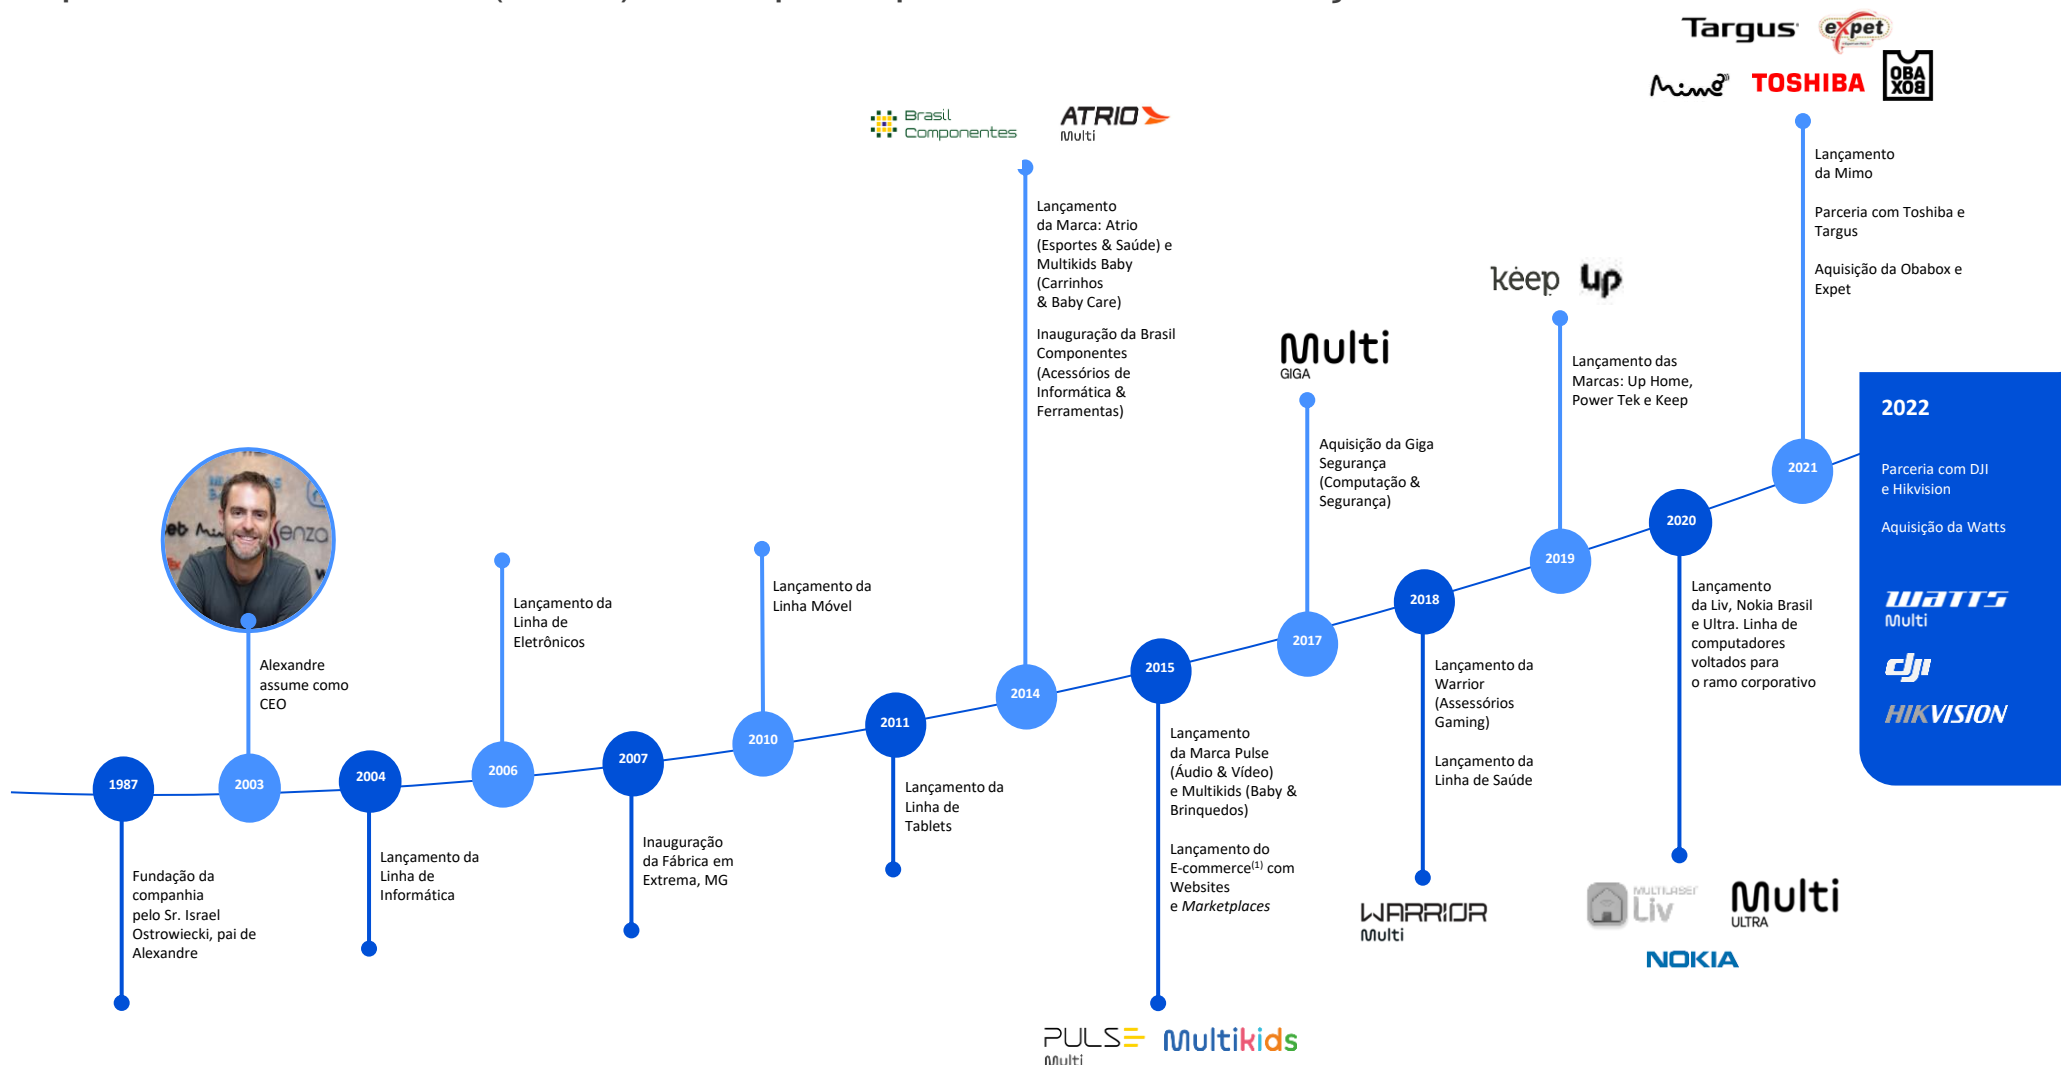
Targus expet

Mimo TOSHIBA OBA BOX

Brasil Componentes ATRIO Multi

Lançamento da Mimo

Parceria com Toshiba e Targus

Aquisição da Obabox e Expet

Lançamento da Marca: Atrio (Esportes & Saúde) e Multikids Baby (Carrinhos & Baby Care)

Inauguração da Brasil Componentes (Acessórios de Informática & Ferramentas)

keep up

Multi GIGA

Lançamento das Marcas: Up Home, Power Tek e Keep

Aquisição da Giga Segurança (Computação & Segurança)

2022

Parceria com DJI e Hikvision

Aquisição da Watts

WATTS Multi

dji

HIKVISION

2021

2020

2019

2018

2017

2015

2014

2011

2010

2007

2006

2004

2003

1987

Alexandre assume como CEO

Lançamento da Linha de Eletrônicos

Lançamento da Linha Móvel

Lançamento da Liv, Nokia Brasil e Ultra. Linha de computadores voltados para o ramo corporativo

Lançamento da Warrior (Assessórios Gaming)

Lançamento da Linha de Saúde

Lançamento da Linha de Tablets

Lançamento da Marca Pulse (Áudio & Vídeo) e Multikids (Baby & Brinquedos)

Lançamento do E-commerce$^{(1)}$ com Websites e Marketplaces

Fundação da companhia pelo Sr. Israel Ostrowiecki, pai de Alexandre

Lançamento da Linha de Informática

Inauguração da Fábrica em Extrema, MG

WARRIOR Multi

Liv Multi ULTRA

NOKIA

PULSE Multi Multikids